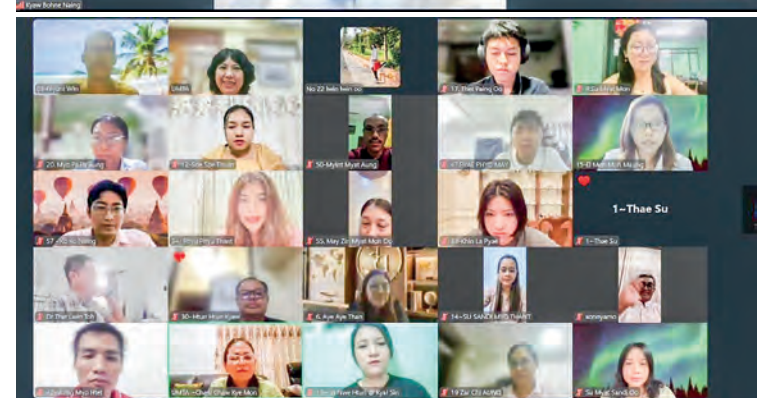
Kyaw Bohne Naing

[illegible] Win
UMFA
No 22 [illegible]
17- Thet Paing Oo
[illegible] Mon
20. Myit Pyae Aung
12-Soe Soe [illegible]
50-Mynt Myat Aung
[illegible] PHYO MAY
15-D Moh Moh Myint
57 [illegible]
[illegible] Phyu Thant
55. May Zin Myat Mon Oo
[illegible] Le Pyae
1-Thae Su
1~Thae Su
Dr Thet Lwin Soe
50- Htun Htun Kyaw
6. Aye Aye Than
14~SU SANDI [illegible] THANT
sonnyarno
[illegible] Myo Htet
UMFA~Chan Chan Kye Mon
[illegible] Kyal Sin
19 Zar Chi AUNG
Su Myat Sandi Oo